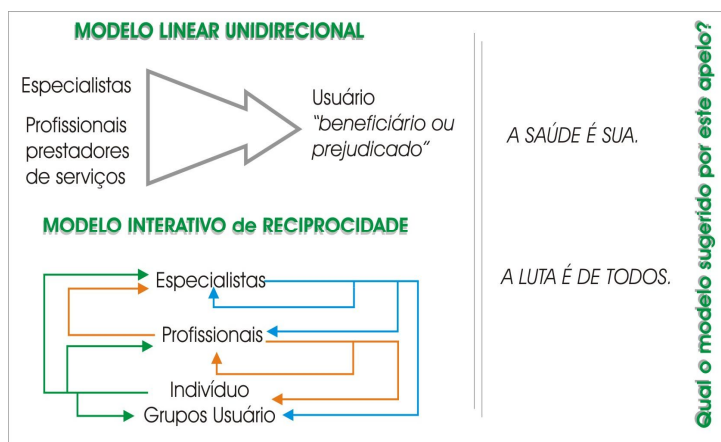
MODELO LINEAR UNIDIRECIONAL

Especialistas

Profissionais prestadores de serviços

Usuário "beneficiário ou prejudicado"

A SAÚDE É SUA.

MODELO INTERATIVO de RECIPROCIDADE

Especialistas

Profissionais

Indivíduo

Grupos Usuário

A LUTA É DE TODOS.

Qual o modelo sugerido por este apelo?